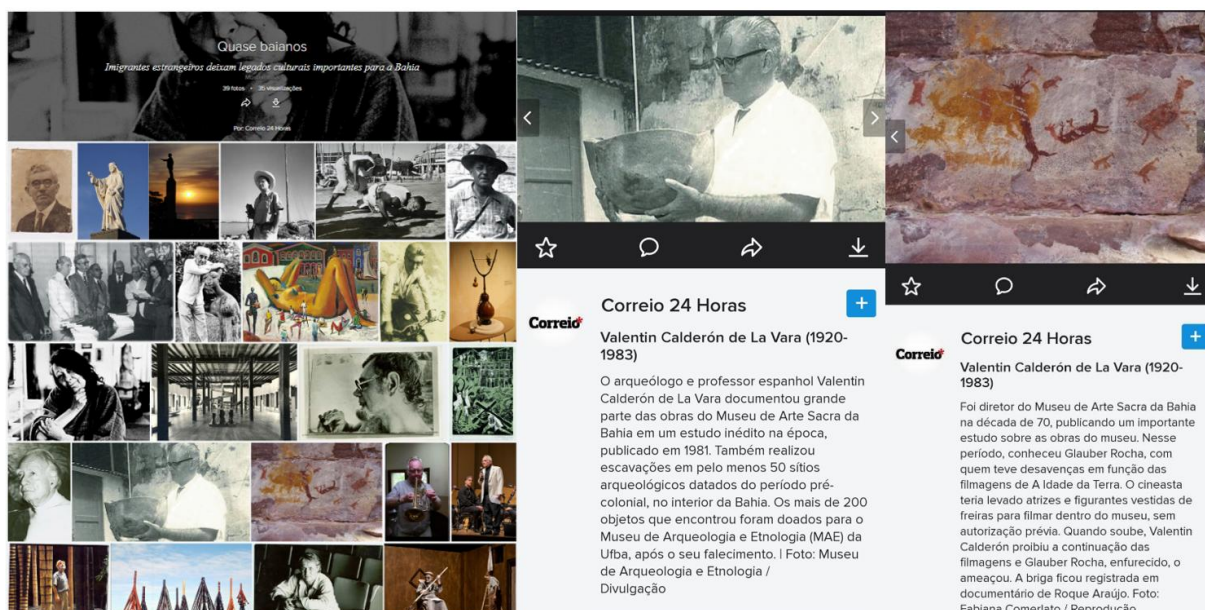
Quase baianos

Imigrantes estrangeiros deixam legados culturais importantes para a Bahia

39 fotos · 35 visualizações

Por: Correio 24 Horas

Correio*

Correio 24 Horas

Valentin Calderón de La Vara (1920-1983)

O arqueólogo e professor espanhol Valentin Calderón de La Vara documentou grande parte das obras do Museu de Arte Sacra da Bahia em um estudo inédito na época, publicado em 1981. Também realizou escavações em pelo menos 50 sítios arqueológicos datados do período pré-colonial, no interior da Bahia. Os mais de 200 objetos que encontrou foram doados para o Museu de Arqueologia e Etnologia (MAE) da Ufba, após o seu falecimento. | Foto: Museu de Arqueologia e Etnologia / Divulgação

Correio*

Correio 24 Horas

Valentin Calderón de La Vara (1920-1983)

Foi diretor do Museu de Arte Sacra da Bahia na década de 70, publicando um importante estudo sobre as obras do museu. Nesse período, conheceu Glauber Rocha, com quem teve desavenças em função das filmagens de A Idade da Terra. O cineasta teria levado atrizes e figurantes vestidas de freiras para filmar dentro do museu, sem autorização prévia. Quando soube, Valentin Calderón proibiu a continuação das filmagens e Glauber Rocha, enfurecido, o ameaçou. A briga ficou registrada em documentário de Roque Araújo. Foto: Fabiana Comerlato / Reprodução